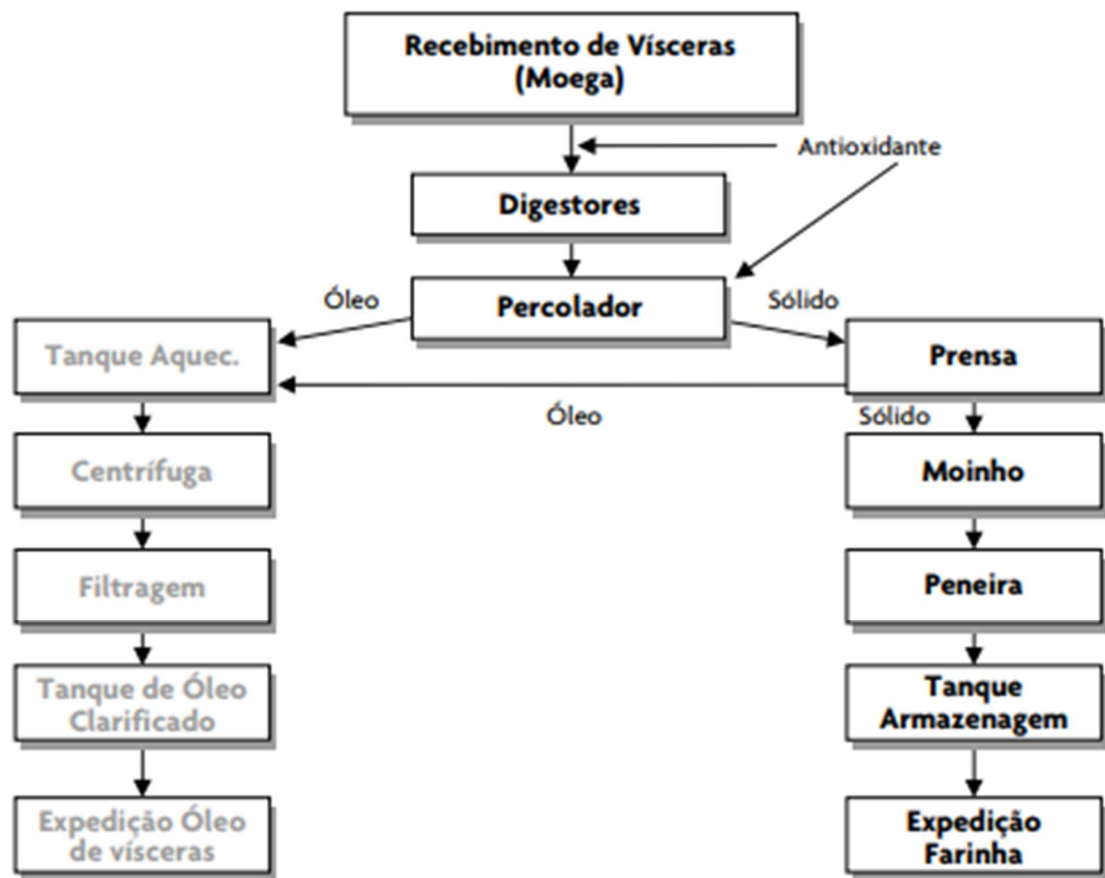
Recebimento de Vísceras (Moega)

Antioxidante

Digestores

Óleo

Percolador

Sólido

Tanque Aquec.

Prensa

Óleo

Sólido

Centrífuga

Moinho

Filtragem

Peneira

Tanque de Óleo Clarificado

Tanque Armazenagem

Expedição Óleo de vísceras

Expedição Farinha